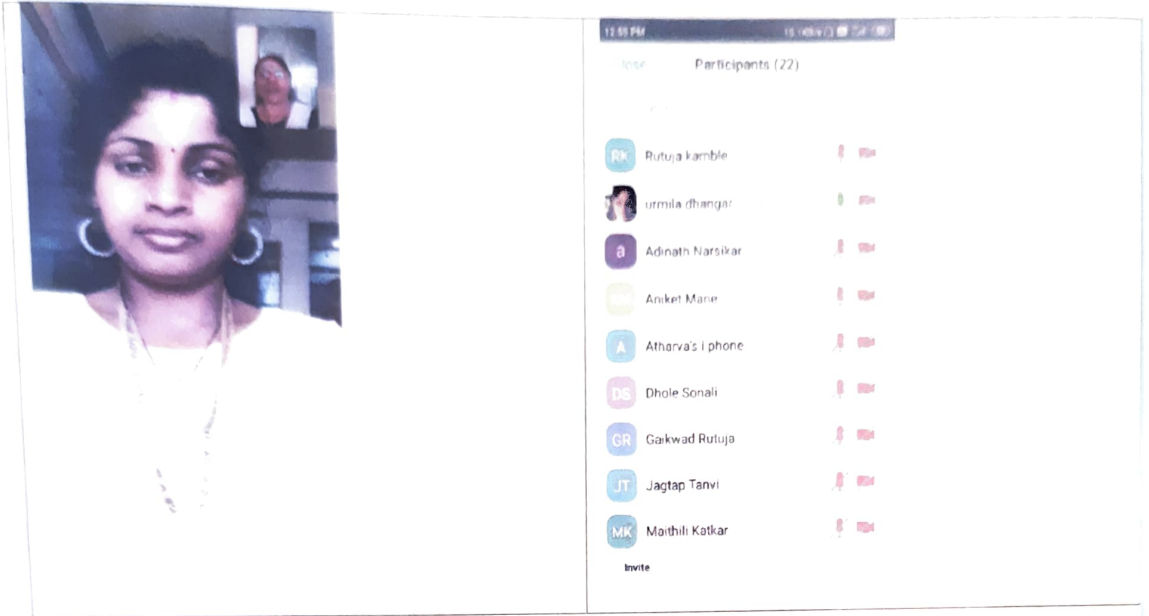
12:59 PM

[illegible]

Close

Participants (22)

RK Rutuja kamble

urmila dhangar

a Adinath Narsikar

Aniket Mane

A Atharva's i phone

DS Dhole Sonali

GR Gaikwad Rutuja

JT Jagtap Tanvi

MK Maithili Katkar

Invite